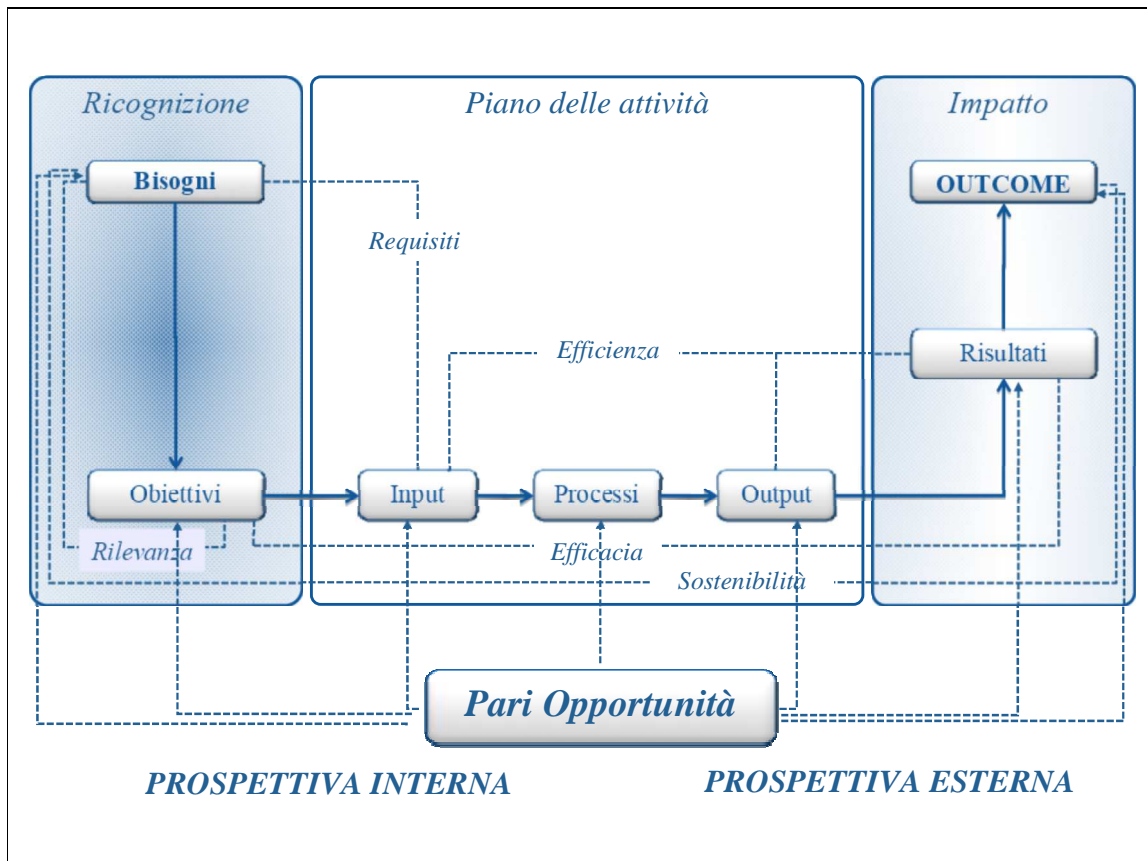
Ricognizione

Piano delle attività

Impatto

Bisogni

OUTCOME

Requisiti

Efficienza

Risultati

Obiettivi

Input

Processi

Output

Rilevanza

Efficacia

Sostenibilità

Pari Opportunità

PROSPETTIVA INTERNA

PROSPETTIVA ESTERNA